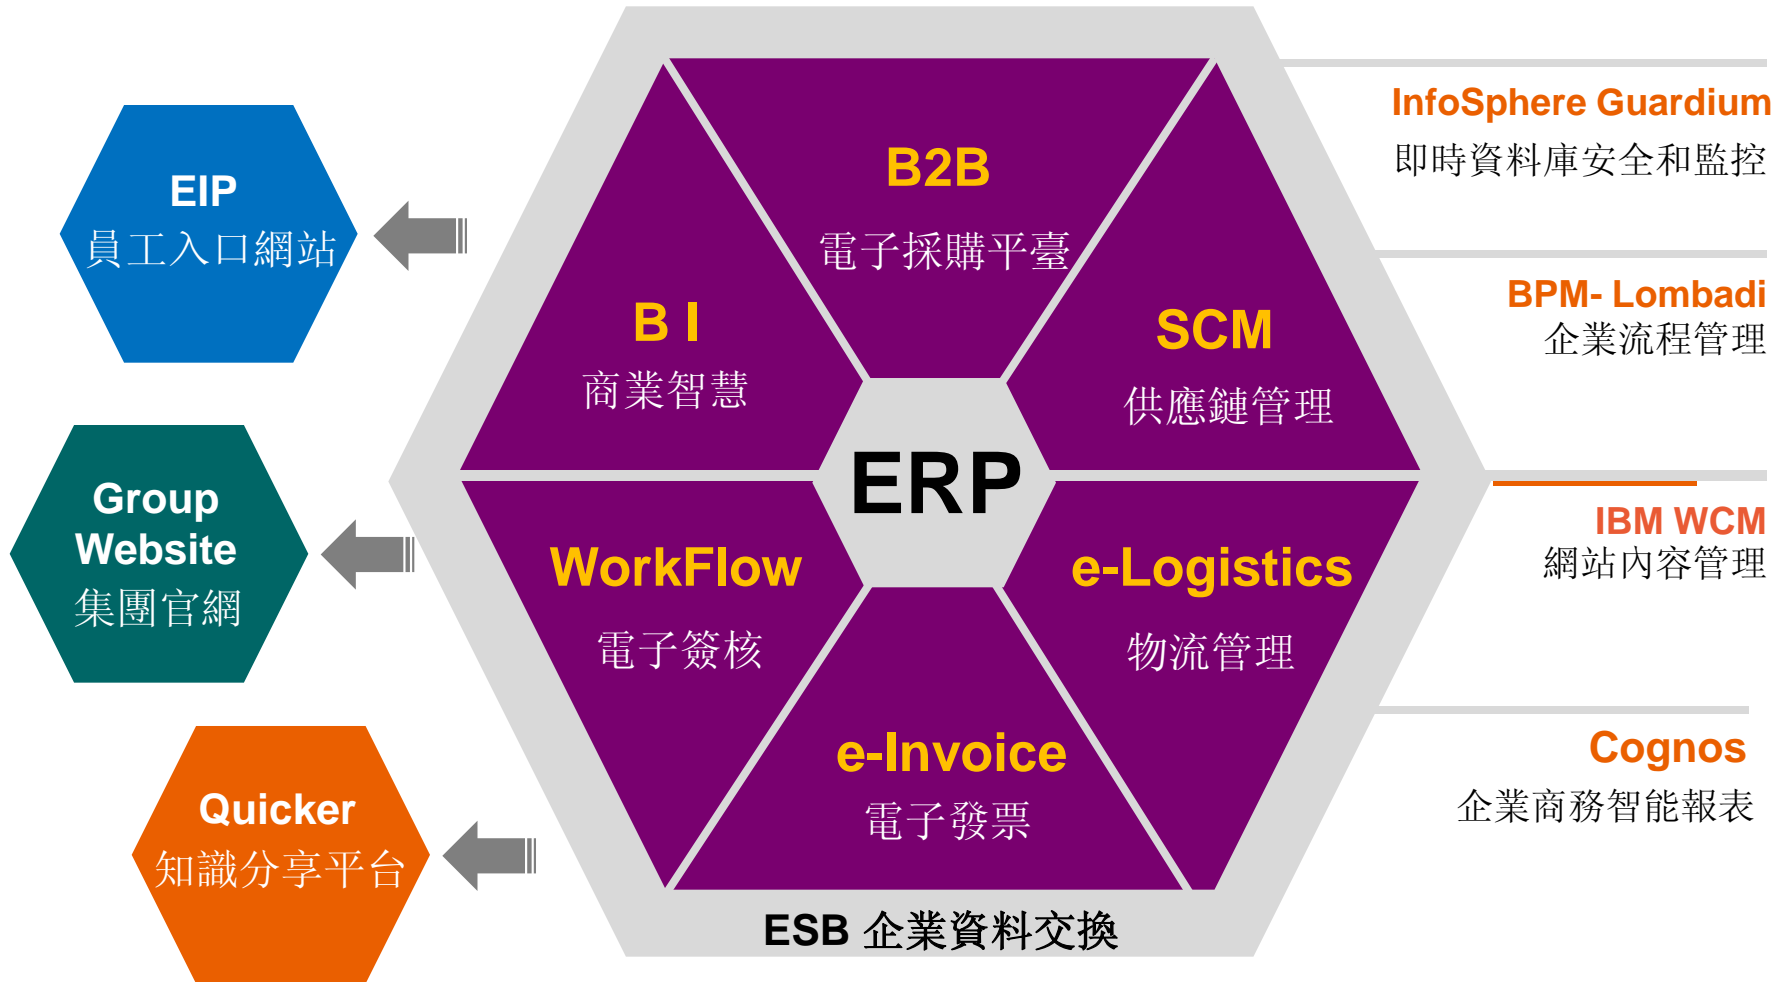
EIP
員工入口網站

Group Website
集團官網

Quicker
知識分享平台

B2B
電子採購平臺

B I
商業智慧

SCM
供應鏈管理

ERP

WorkFlow
電子簽核

e-Logistics
物流管理

e-Invoice
電子發票

ESB 企業資料交換

InfoSphere Guardium
即時資料庫安全和監控

BPM- Lombadi
企業流程管理

IBM WCM
網站內容管理

Cognos
企業商務智能報表